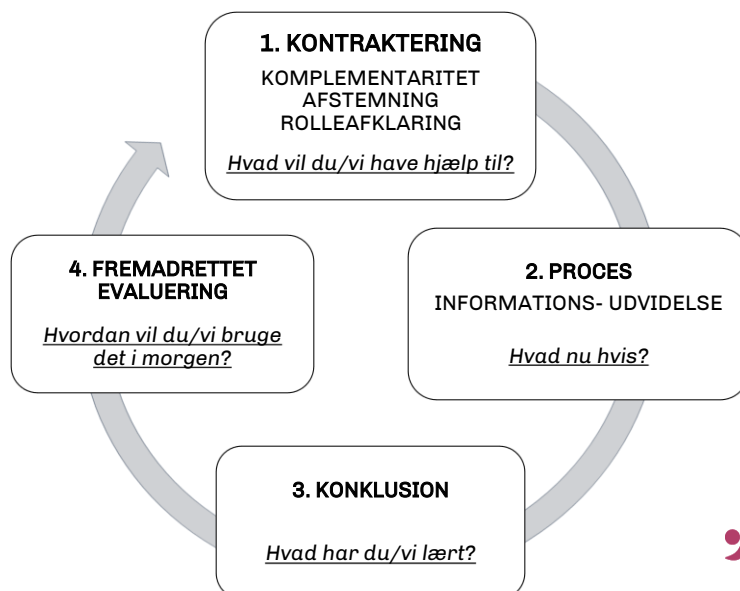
1. KONTRAKTERING

KOMPLEMENTARITET
AFSTEMNING
ROLLEAFKLARING

Hvad vil du/vi have hjælp til?

2. PROCES

INFORMATIONS- UDVIDELSE

Hvad nu hvis?

3. KONKLUSION

Hvad har du/vi lært?

4. FREMADRETTET EVALUERING

Hvordan vil du/vi bruge det i morgen?